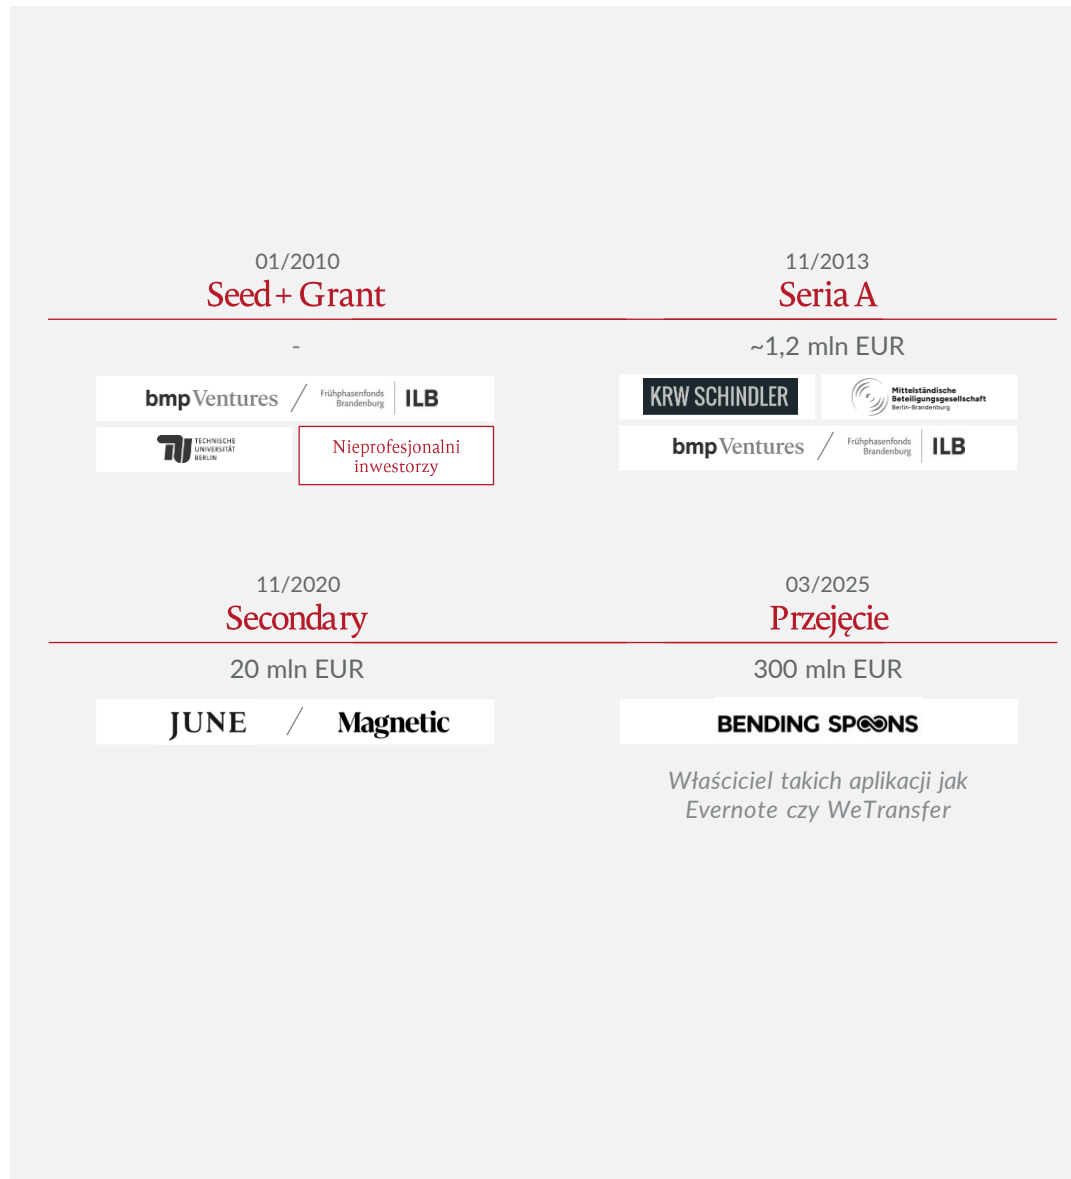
01/2010
Seed + Grant

-

bmp Ventures / Frühphasenfonds Brandenburg ILB

TECHNISCHE UNIVERSITÄT BERLIN

Nieprofesjonalni inwestorzy

11/2013
Seria A

~1,2 mln EUR

KRW SCHINDLER

Mittelständische Beteiligungsgesellschaft Berlin-Brandenburg

bmp Ventures / Frühphasenfonds Brandenburg ILB

11/2020
Secondary

20 mln EUR

JUNE / Magnetic

03/2025
Przejęcie

300 mln EUR

BENDING SPOONS

Właściciel takich aplikacji jak Evernote czy WeTransfer